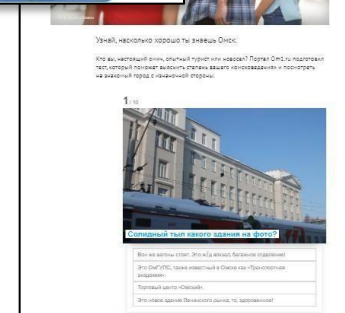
Узнай, насколько хорошо ты знаешь Омск.

Кто вы, настоящий омич, опытный турист или новосел? Портал Om1.ru подготовил тест, который поможет выяснить степень вашего «омсковедения» и посмотреть на знакомый город с необычной стороны.

1 / 10

Солидный тыл какого здания на фото?

Вон же вагоны стоят. Это ж/д вокзал, багажное отделение!

Это ОмГУПС, также известный в Омске как «Транспортная академия»

Торговый центр «Омский».

Это новое здание Ленинского рынка, то, здоровенное!